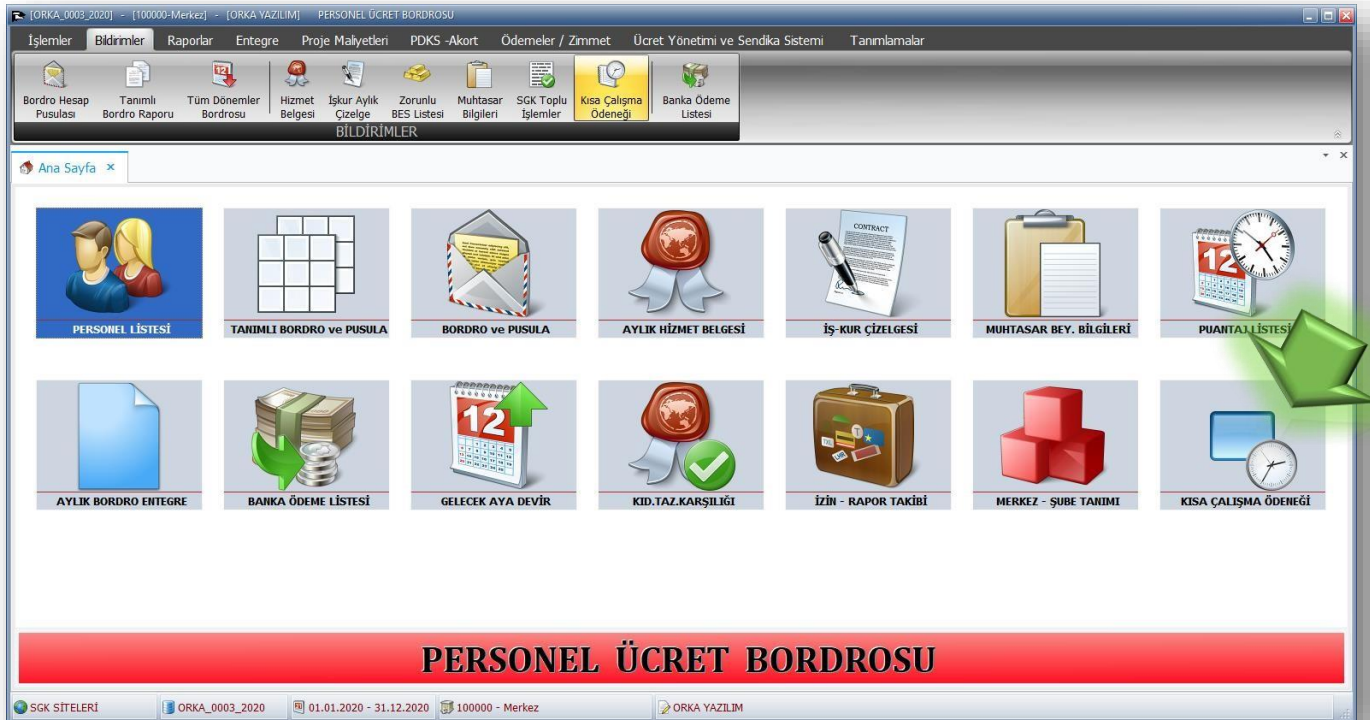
[ORKA_0003_2020] - [100000-Merkez] - [ORKA YAZILIM] PERSONEL ÜCRET BORDROSU

İşlemler Bildirimler Raporlar Entegre Proje Maliyetleri PDKS -Akort Ödemeler / Zimmet Ücret Yönetimi ve Sendika Sistemi Tanımlamalar

Bordro Hesap Pusulası
Tanımlı Bordro Raporu
Tüm Dönemler Bordrosu
Hizmet Belgesi
İşkur Aylık Çizelge
Zorunlu BES Listesi
Muhtasar Bilgileri
SGK Toplu İşlemler
Kısa Çalışma Ödeneği
Banka Ödeme Listesi
BİLDİRİMLER

Ana Sayfa ×

CONTRACT

12

PERSONEL LİSTESİ
TANIMLI BORDRO ve PUSULA
BORDRO ve PUSULA
AYLIK HİZMET BELGESİ
İŞ-KUR ÇİZELGESİ
MUHTASAR BEY. BİLGİLERİ
PUANTAJ LİSTESİ

12

AYLIK BORDRO ENTEGRE
BANKA ÖDEME LİSTESİ
GELECEK AYA DEVİR
KID.TAZ.KARŞILIĞI
İZİN - RAPOR TAKİBİ
MERKEZ - ŞUBE TANIMI
KISA ÇALIŞMA ÖDENEĞİ

PERSONEL ÜCRET BORDROSU

SGK SİTELERİ
ORKA_0003_2020
01.01.2020 - 31.12.2020
100000 - Merkez
ORKA YAZILIM